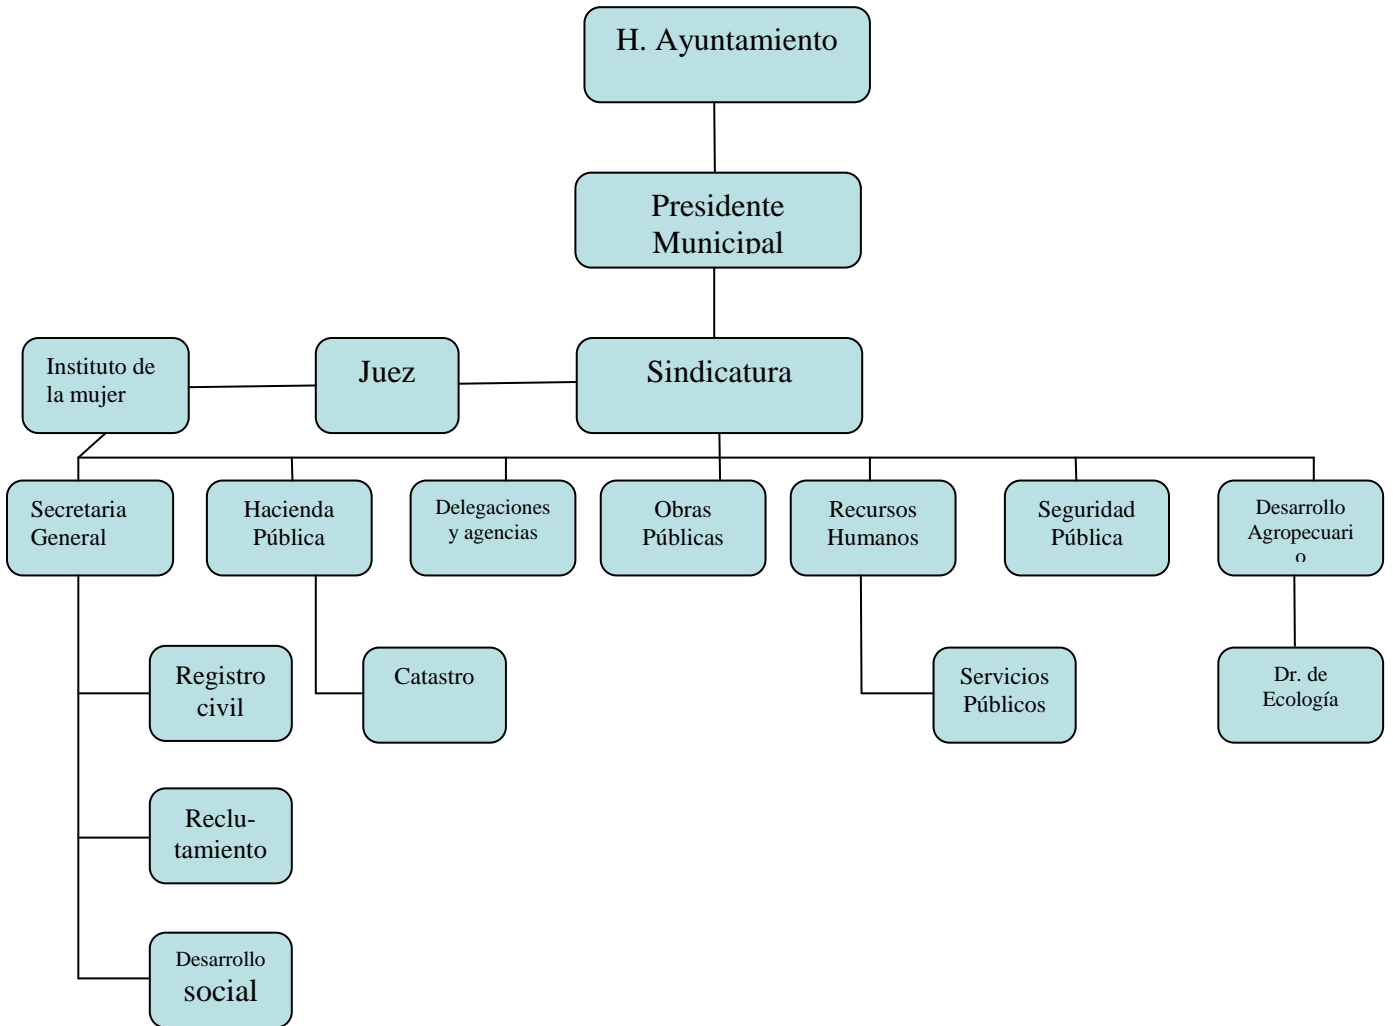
H. Ayuntamiento

Presidente Municipal

Instituto de la mujer

Juez

Sindicatura

Secretaria General

Hacienda Pública

Delegaciones y agencias

Obras Públicas

Recursos Humanos

Seguridad Pública

Desarrollo Agropecuari o

Registro civil

Catastro

Servicios Públicos

Dr. de Ecología

Reclu-tamiento

Desarrollo social